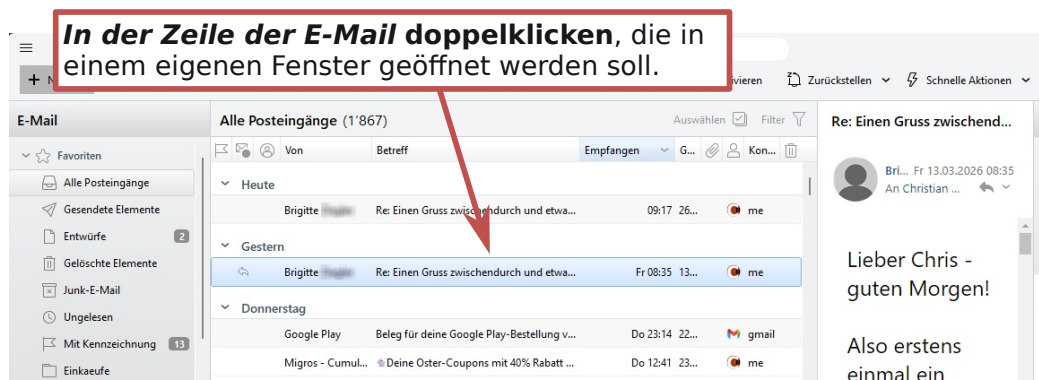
**_In der Zeile der E-Mail_ doppelklicken**, die in einem eigenen Fenster geöffnet werden soll.

+ N

ivieren

Zurückstellen

Schnelle Aktionen

E-Mail

Favoriten

Alle Posteingänge

Gesendete Elemente

Entwürfe 2

Gelöschte Elemente

Junk-E-Mail

Ungelesen

Mit Kennzeichnung 13

Einkaeufe

Alle Posteingänge (1'867)

Auswählen

Filter

Von | Betreff | Empfangen | G... | Kon...

Heute

Brigitte | Re: Einen Gruss zwischendurch und etwa... | 09:17 | 26... | me

Gestern

Brigitte | Re: Einen Gruss zwischendurch und etwa... | Fr 08:35 | 13... | me

Donnerstag

Google Play | Beleg für deine Google Play-Bestellung v... | Do 23:14 | 22... | gmail

Migros - Cumul... | Deine Oster-Coupons mit 40% Rabatt ... | Do 12:41 | 23... | me

Re: Einen Gruss zwischend...

Bri... Fr 13.03.2026 08:35

An Christian ...

Lieber Chris - guten Morgen!

Also erstens einmal ein